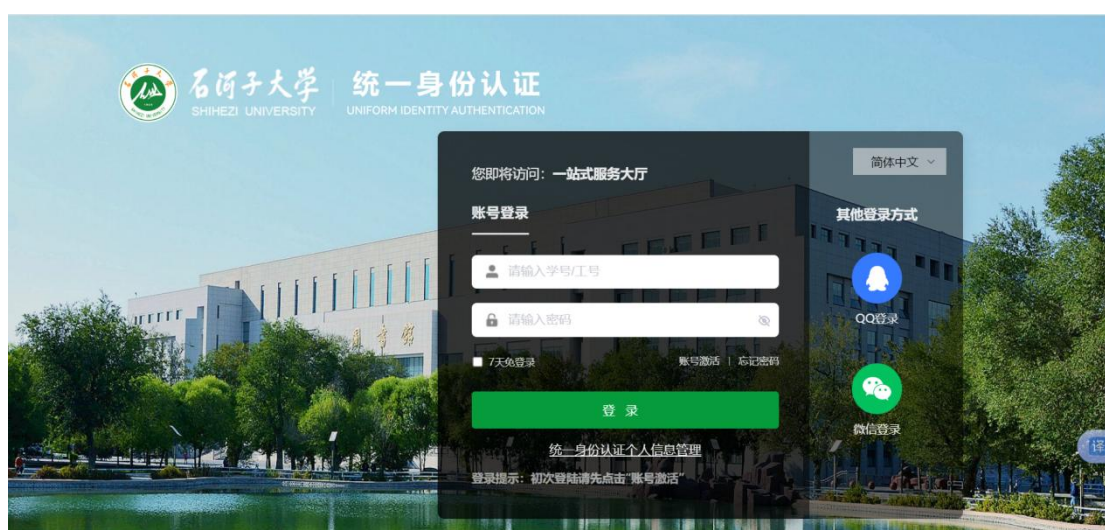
石河子大学
SHIHEZI UNIVERSITY
统一身份认证
UNIFORM IDENTITY AUTHENTICATION

简体中文

您即将访问：一站式服务大厅

账号登录

请输入学号/工号

请输入密码

7天免登录

账号激活 | 忘记密码

登 录

统一身份认证个人信息管理

登录提示：初次登陆请先点击"账号激活"

其他登录方式

QQ登录

微信登录

译